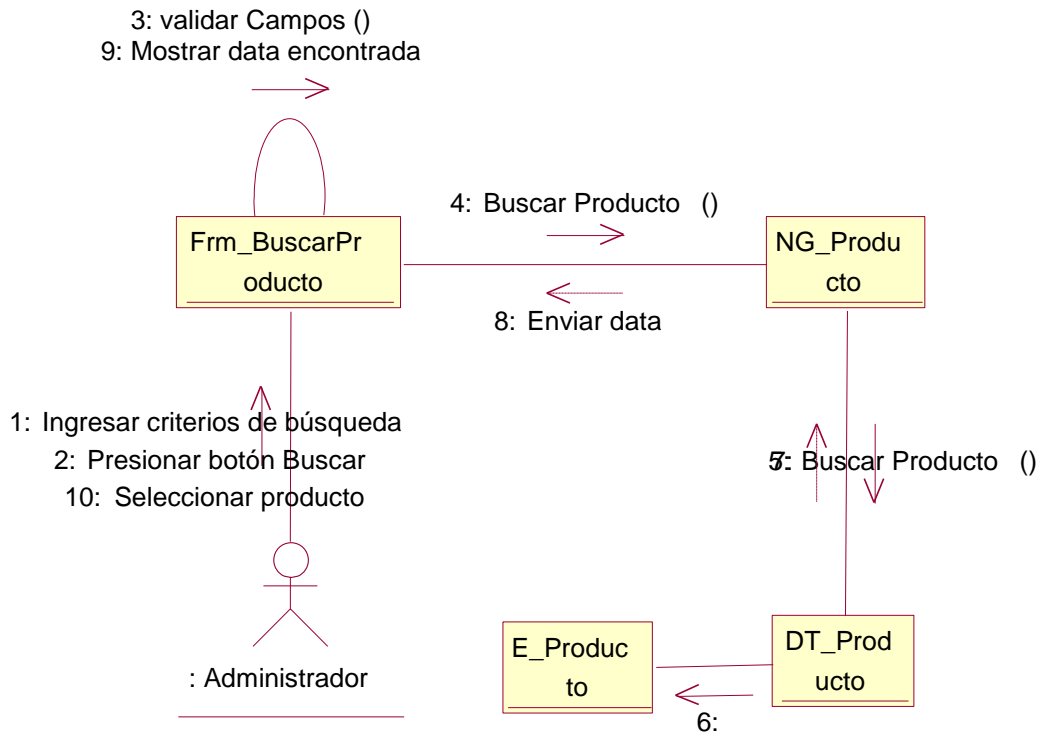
3: validar Campos ()
9: Mostrar data encontrada

Frm_BuscarProducto

4: Buscar Producto ()

NG_Producto

8: Enviar data

1: Ingresar criterios de búsqueda
2: Presionar botón Buscar
10: Seleccionar producto

5: Buscar Producto ()
7:

: Administrador

E_Producto

DT_Producto

6: